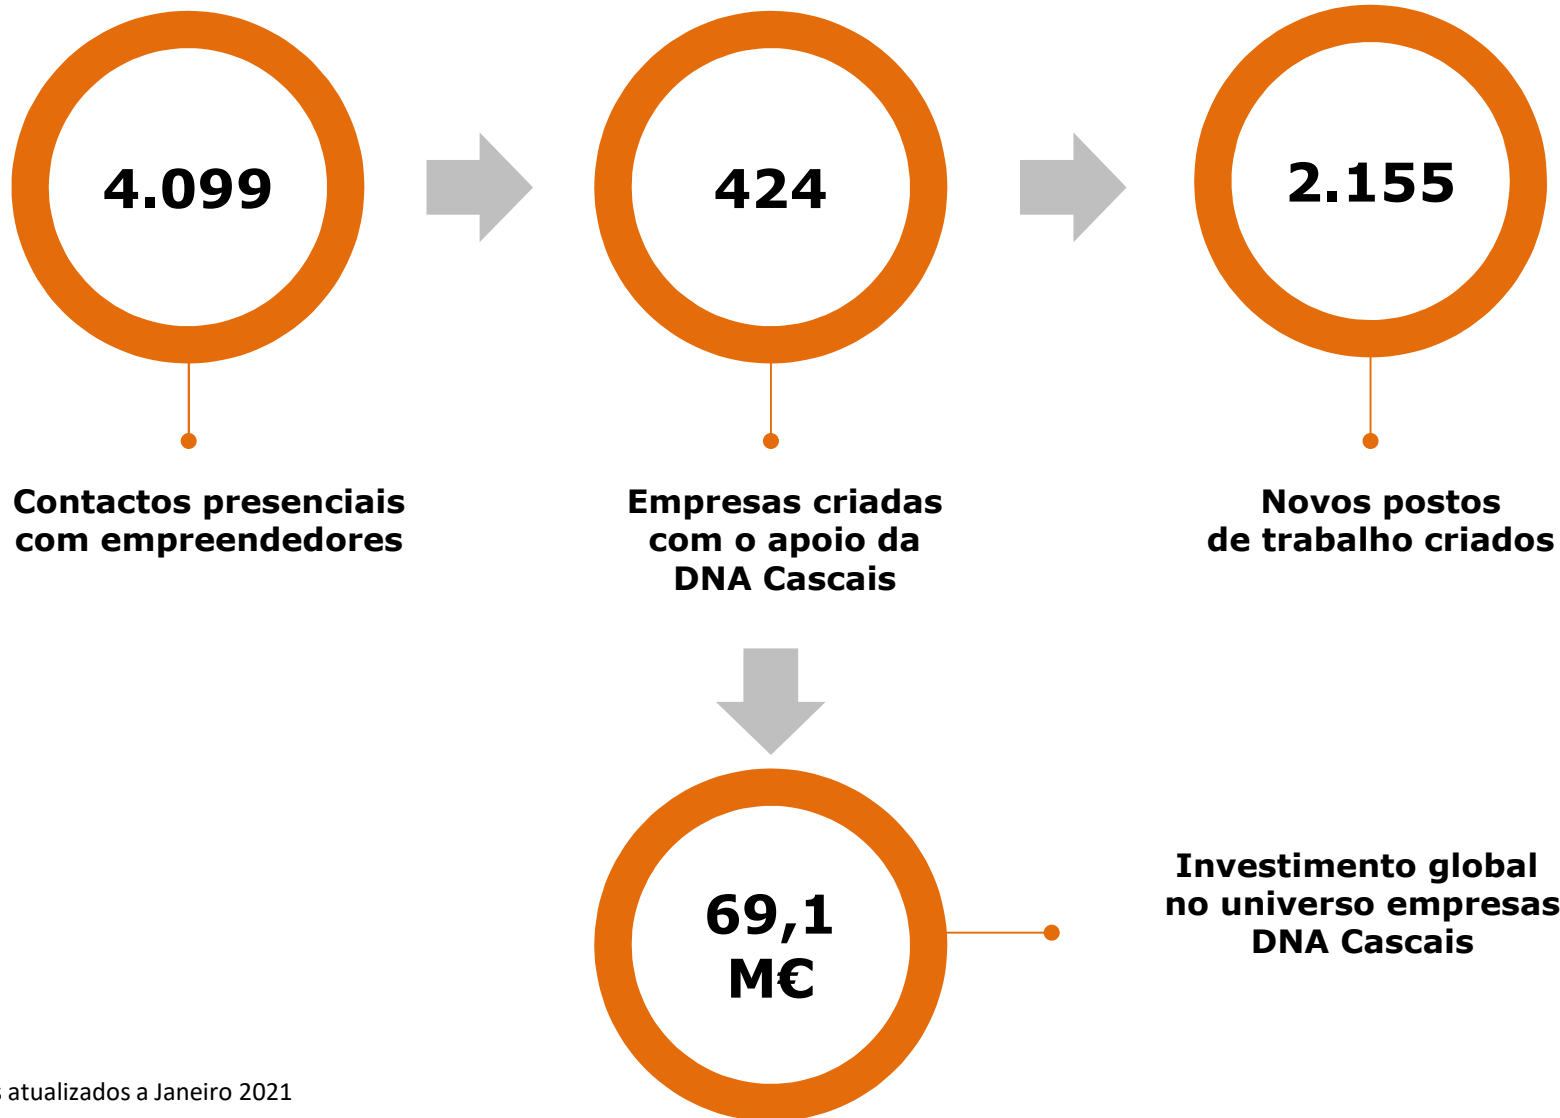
4.099

Contactos presenciais com empreendedores

424

Empresas criadas com o apoio da DNA Cascais

2.155

Novos postos de trabalho criados

69,1 M€

Investimento global no universo empresas DNA Cascais

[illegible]s atualizados a Janeiro 2021